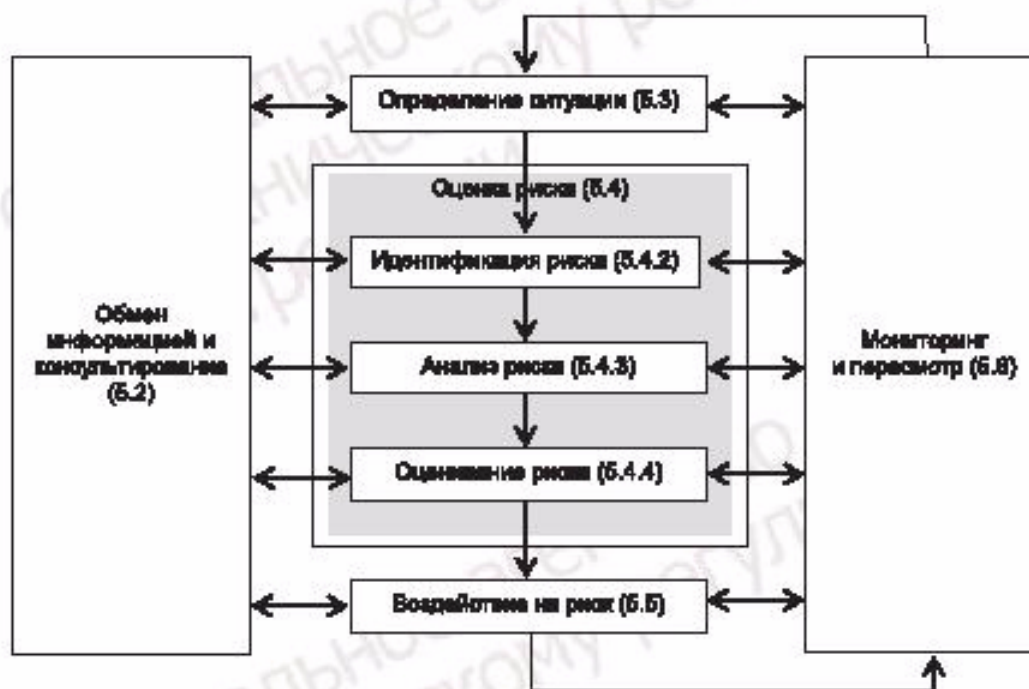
Определение ситуации (5.3)

Оценка риска (5.4)

Идентификация риска (5.4.2)

Анализ риска (5.4.3)

Оценивание риска (5.4.4)

Воздействие на риск (5.5)

Обмен информацией и консультирование (5.2)

Мониторинг и пересмотр (5.6)